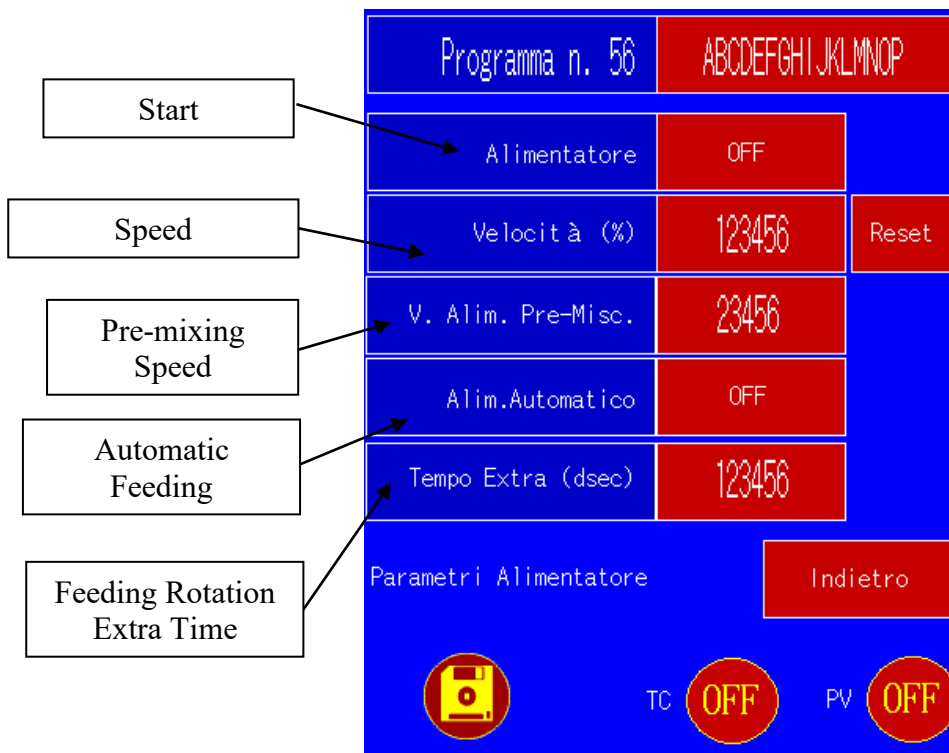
Programma n. 56
ABCDEFGHIJKLMNOP

Start
Alimentatore
OFF

Speed
Velocità (%)
123456
Reset

Pre-mixing Speed
V. Alim. Pre-Misc.
23456

Automatic Feeding
Alim.Automatico
OFF

Feeding Rotation Extra Time
Tempo Extra (dsec)
123456

Parametri Alimentatore
Indietro

TC OFF
PV OFF